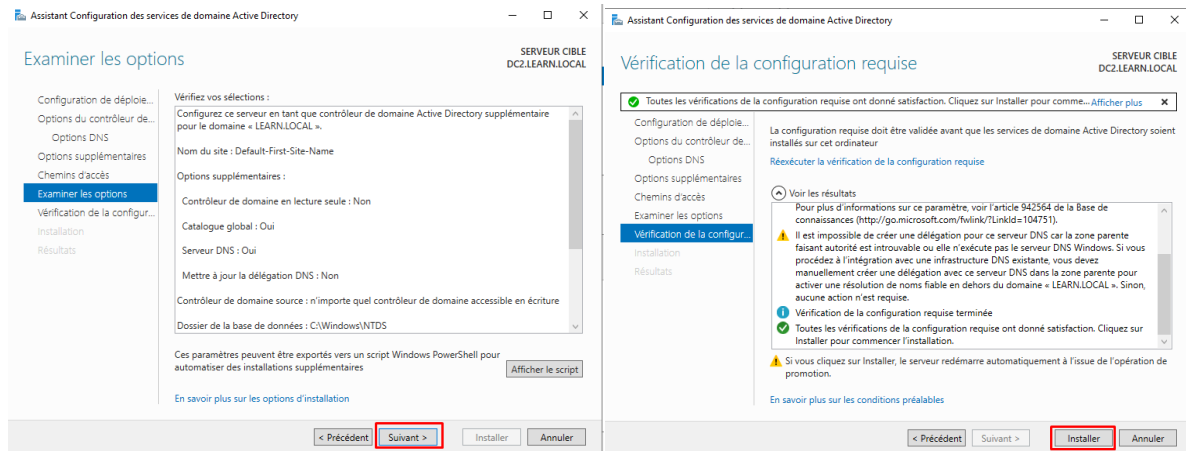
Assistant Configuration des services de domaine Active Directory

Examiner les options

SERVEUR CIBLE
DC2.LEARN.LOCAL

Configuration de déploie...
Options du contrôleur de...
Options DNS
Options supplémentaires
Chemins d'accès
Examiner les options
Vérification de la configur...
Installation
Résultats

Vérifiez vos sélections :

Configurez ce serveur en tant que contrôleur de domaine Active Directory supplémentaire pour le domaine « LEARN.LOCAL ».

Nom du site : Default-First-Site-Name

Options supplémentaires :

Contrôleur de domaine en lecture seule : Non

Catalogue global : Oui

Serveur DNS : Oui

Mettre à jour la délégation DNS : Non

Contrôleur de domaine source : n'importe quel contrôleur de domaine accessible en écriture

Dossier de la base de données : C:\Windows\NTDS

Ces paramètres peuvent être exportés vers un script Windows PowerShell pour automatiser des installations supplémentaires

Afficher le script

En savoir plus sur les options d'installation

< Précédent
Suivant >
Installer
Annuler

Assistant Configuration des services de domaine Active Directory

Vérification de la configuration requise

SERVEUR CIBLE
DC2.LEARN.LOCAL

Toutes les vérifications de la configuration requise ont donné satisfaction. Cliquez sur Installer pour comme... Afficher plus

Configuration de déploie...
Options du contrôleur de...
Options DNS
Options supplémentaires
Chemins d'accès
Examiner les options
Vérification de la configur...
Installation
Résultats

La configuration requise doit être validée avant que les services de domaine Active Directory soient installés sur cet ordinateur

Réexécuter la vérification de la configuration requise

Voir les résultats

Pour plus d'informations sur ce paramètre, voir l'article 942564 de la Base de connaissances (http://go.microsoft.com/fwlink/?LinkId=104751).

Il est impossible de créer une délégation pour ce serveur DNS car la zone parente faisant autorité est introuvable ou elle n'exécute pas le serveur DNS Windows. Si vous procédez à l'intégration avec une infrastructure DNS existante, vous devez manuellement créer une délégation avec ce serveur DNS dans la zone parente pour activer une résolution de noms fiable en dehors du domaine « LEARN.LOCAL ». Sinon, aucune action n'est requise.

Vérification de la configuration requise terminée

Toutes les vérifications de la configuration requise ont donné satisfaction. Cliquez sur Installer pour commencer l'installation.

Si vous cliquez sur Installer, le serveur redémarre automatiquement à l'issue de l'opération de promotion.

En savoir plus sur les conditions préalables

< Précédent
Suivant >
Installer
Annuler